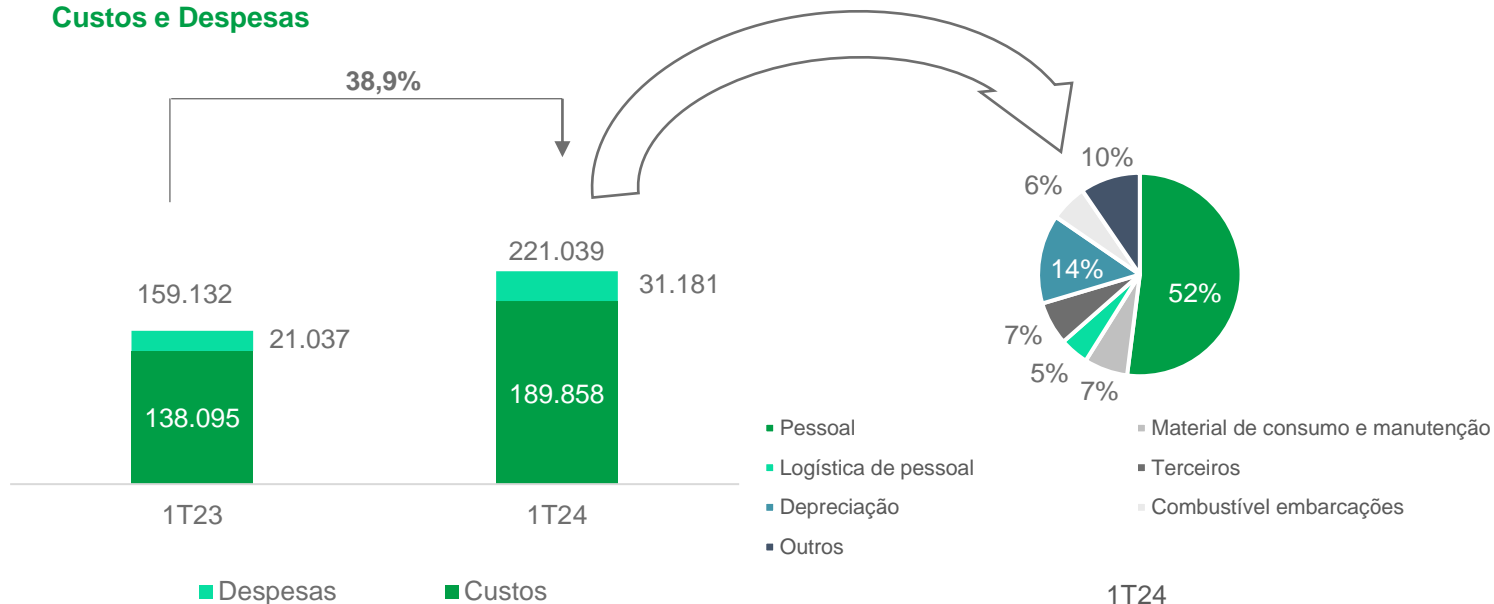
Custos e Despesas

38,9%

159.132
21.037
138.095

221.039
31.181
189.858

1T23
1T24

Despesas
Custos

10%
6%
14%
52%
7%
5%
7%

Pessoal
Material de consumo e manutenção
Logística de pessoal
Terceiros
Depreciação
Combustível embarcações
Outros

1T24